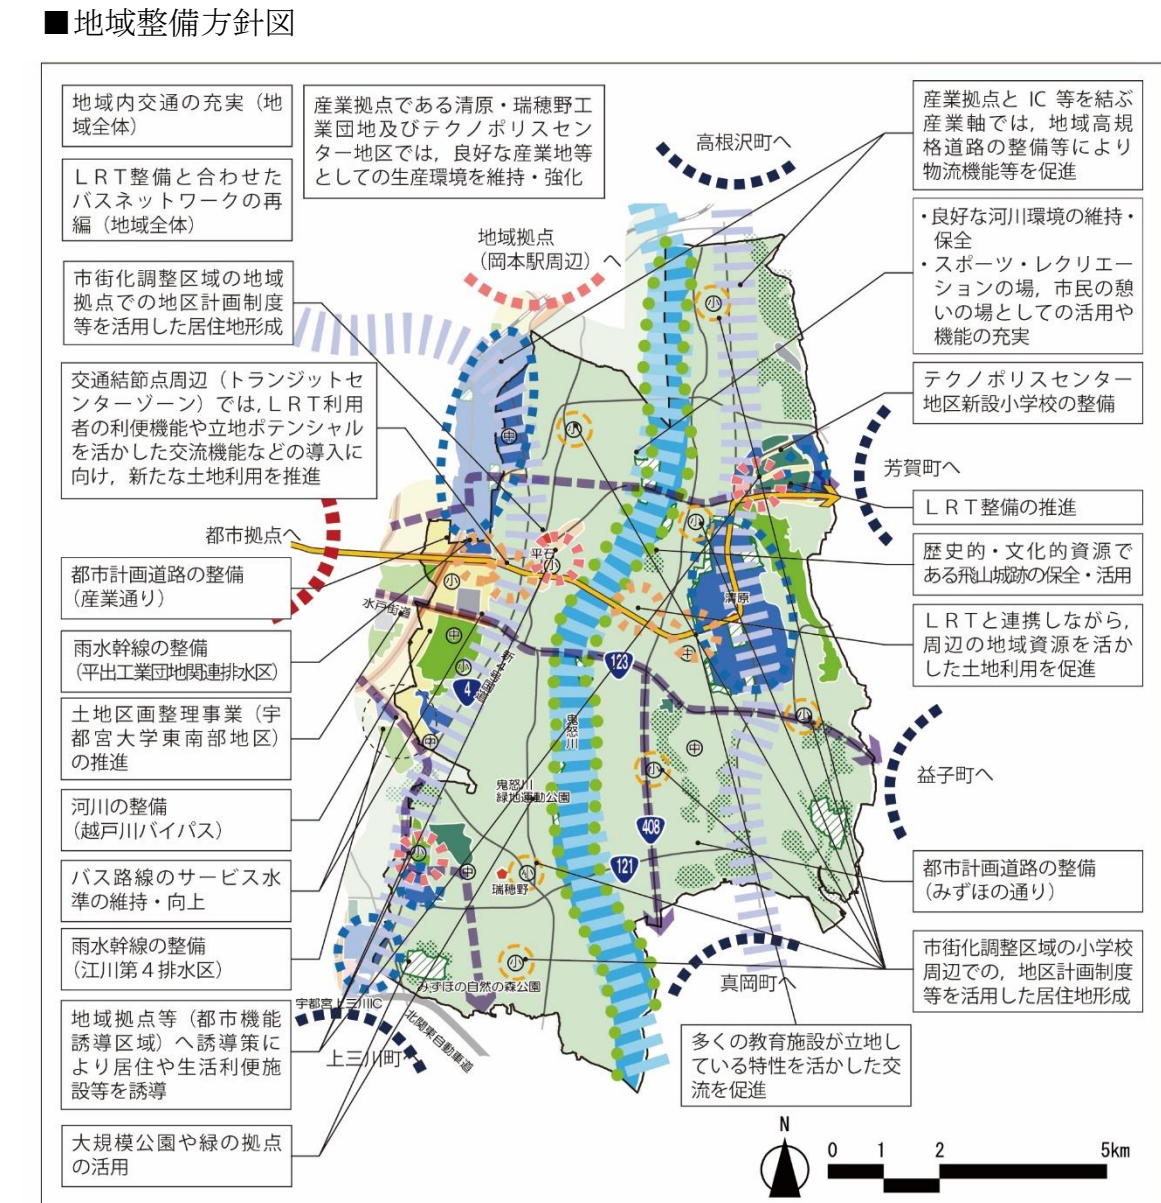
■地域整備方針図

地域内交通の充実（地域全体）

ＬＲＴ整備と合わせたバスネットワークの再編（地域全体）

市街化調整区域の地域拠点での地区計画制度等を活用した居住地形成

交通結節点周辺（トランジットセンターゾーン）では，ＬＲＴ利用者の利便機能や立地ポテンシャルを活かした交流機能などの導入に向け，新たな土地利用を推進

都市計画道路の整備（産業通り）

雨水幹線の整備（平出工業団地関連排水区）

土地区画整理事業（宇都宮大学東南部地区）の推進

河川の整備（越戸川バイパス）

バス路線のサービス水準の維持・向上

雨水幹線の整備（江川第４排水区）

地域拠点等（都市機能誘導区域）へ誘導策により居住や生活利便施設等を誘導

大規模公園や緑の拠点の活用

産業拠点である清原・瑞穂野工業団地及びテクノポリスセンター地区では，良好な産業地等としての生産環境を維持・強化

産業拠点と IC 等を結ぶ産業軸では，地域高規格道路の整備等により物流機能等を促進

・良好な河川環境の維持・保全
・スポーツ・レクリエーションの場，市民の憩いの場としての活用や機能の充実

テクノポリスセンター地区新設小学校の整備

ＬＲＴ整備の推進

歴史的・文化的資源である飛山城跡の保全・活用

ＬＲＴと連携しながら，周辺の地域資源を活かした土地利用を促進

都市計画道路の整備（みずほの通り）

市街化調整区域の小学校周辺での，地区計画制度等を活用した居住地形成

多くの教育施設が立地している特性を活かした交流を促進

高根沢町へ

地域拠点（岡本駅周辺）へ

芳賀町へ

都市拠点へ

益子町へ

真岡町へ

上三川町へ

平石

清原

水戸街道

新4号国道

鬼怒川

鬼怒川緑地運動公園

瑞穂野

みずほの自然の森公園

宇都宮上三川IC

北関東自動車道

123

4

408

121

小

N

0　1　2　5km